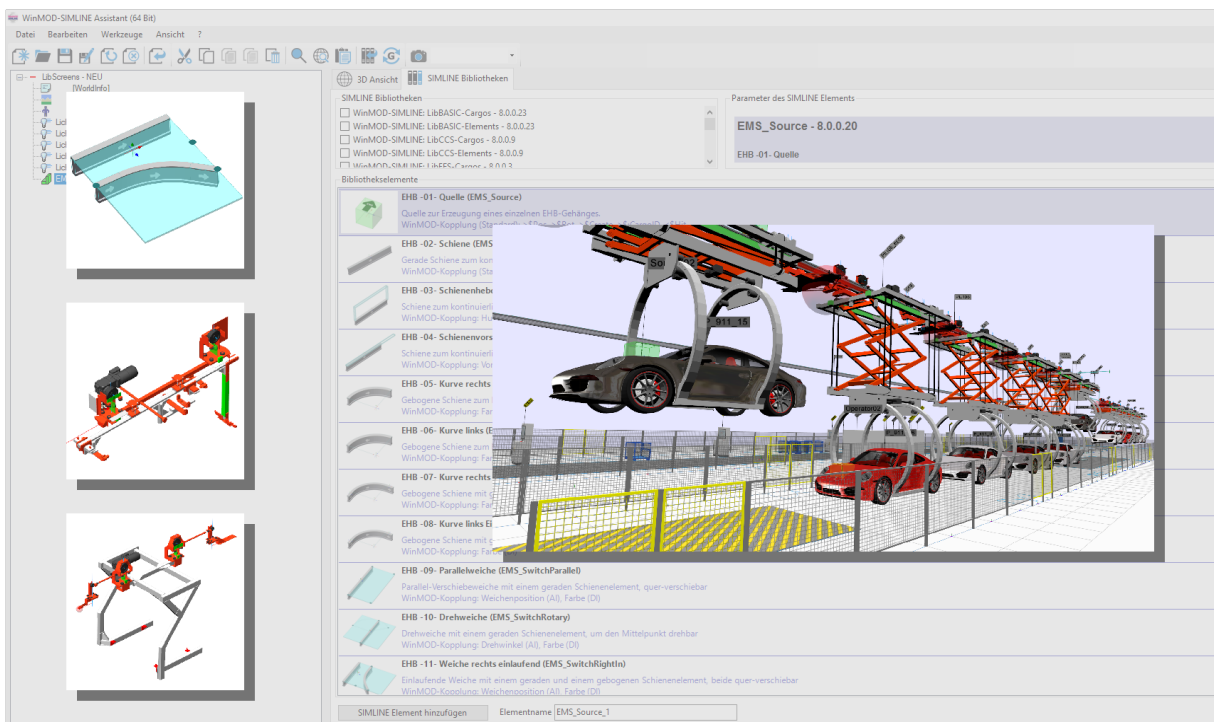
WinMOD-SIMLINE Assistant (64 Bit)

Datei Bearbeiten Werkzeuge Ansicht ?

LibScreens - NEU
[WorldInfo]
Lic
Lic
Lic
Lic
Lic
EM

3D Ansicht SIMLINE Bibliotheken

SIMLINE Bibliotheken
WinMOD-SIMLINE: LibBASIC-Cargos - 8.0.0.23
WinMOD-SIMLINE: LibBASIC-Elements - 8.0.0.23
WinMOD-SIMLINE: LibCCS-Cargos - 8.0.0.9
WinMOD-SIMLINE: LibCCS-Elements - 8.0.0.9
WinMOD-SIMLINE: LibEES-Cargos - 8.0.0.3

Parameter des SIMLINE Elements
EMS_Source - 8.0.0.20
EHB -01- Quelle

Bibliothekselemente

EHB -01- Quelle (EMS_Source)
Quelle zur Erzeugung eines einzelnen EHB-Gehänges.
WinMOD-Kopplung (Sta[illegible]

EHB -02- Schiene (EMS
Gerade Schiene zum kon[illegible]
WinMOD-Kopplung (Sta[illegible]

EHB -03- Schienenhebe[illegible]
Schiene zum kontinuierli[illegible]
WinMOD-Kopplung: Hu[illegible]

EHB -04- Schienenvors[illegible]
Schiene zum kontinuierli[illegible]
WinMOD-Kopplung: Vor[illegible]

EHB -05- Kurve rechts
Gebogene Schiene zum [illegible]
WinMOD-Kopplung: Far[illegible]

EHB -06- Kurve links (E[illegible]
Gebogene Schiene zum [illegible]
WinMOD-Kopplung: Fa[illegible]

EHB -07- Kurve rechts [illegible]
Gebogene Schiene mit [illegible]
WinMOD-Kopplung: Fa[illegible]

EHB -08- Kurve links E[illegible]
Gebogene Schiene mit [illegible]
WinMOD-Kopplung: Fa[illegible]

EHB -09- Parallelweiche (EMS_SwitchParallel)
Parallel-Verschiebeweiche mit einem geraden Schienenelement, quer-verschiebar
WinMOD-Kopplung: Weichenposition (AI), Farbe (DI)

EHB -10- Drehweiche (EMS_SwitchRotary)
Drehweiche mit einem geraden Schienenelement, um den Mittelpunkt drehbar
WinMOD-Kopplung: Drehwinkel (AI), Farbe (DI)

EHB -11- Weiche rechts einlaufend (EMS_SwitchRightIn)
Einlaufende Weiche mit einem geraden und einem gebogenen Schienenelement, beide quer-verschiebar
WinMOD-Kopplung: Weichenposition (AI), Farbe (DI)

SIMLINE Element hinzufügen Elementname EMS_Source_1

911_15
Operator02